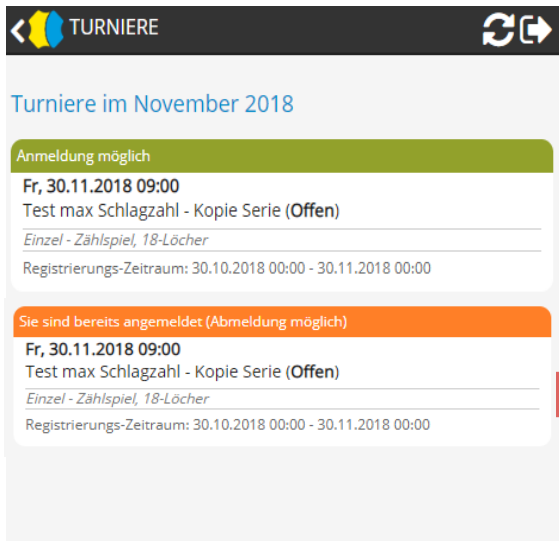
TURNIERE

Turniere im November 2018

Anmeldung möglich

Fr, 30.11.2018 09:00
Test max Schlagzahl - Kopie Serie (Offen)

Einzel - Zählspiel, 18-Löcher

Registrierungs-Zeitraum: 30.10.2018 00:00 - 30.11.2018 00:00

Sie sind bereits angemeldet (Abmeldung möglich)

Fr, 30.11.2018 09:00
Test max Schlagzahl - Kopie Serie (Offen)

Einzel - Zählspiel, 18-Löcher

Registrierungs-Zeitraum: 30.10.2018 00:00 - 30.11.2018 00:00